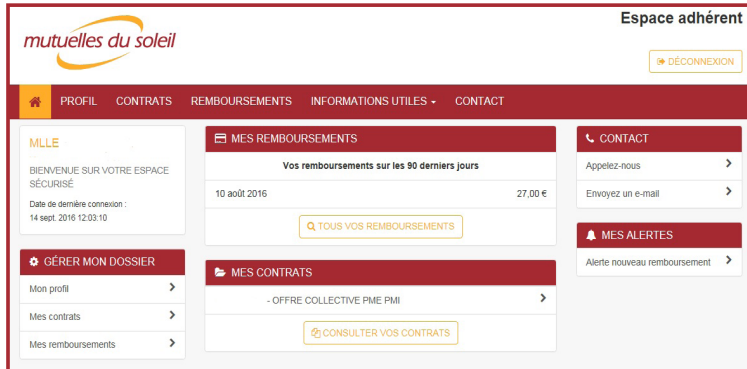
mutuelles du soleil

Espace adhérent

DÉCONNEXION

PROFIL CONTRATS REMBOURSEMENTS INFORMATIONS UTILES CONTACT

MLLE

BIENVENUE SUR VOTRE ESPACE SÉCURISÉ

Date de dernière connexion : 14 sept. 2016 12:03:10

GÉRER MON DOSSIER

Mon profil

Mes contrats

Mes remboursements

MES REMBOURSEMENTS

Vos remboursements sur les 90 derniers jours

| 10 août 2016 | 27,00 € |
|---|---|

TOUS VOS REMBOURSEMENTS

MES CONTRATS

- OFFRE COLLECTIVE PME PMI

CONSULTER VOS CONTRATS

CONTACT

Appelez-nous

Envoyez un e-mail

MES ALERTES

Alerte nouveau remboursement